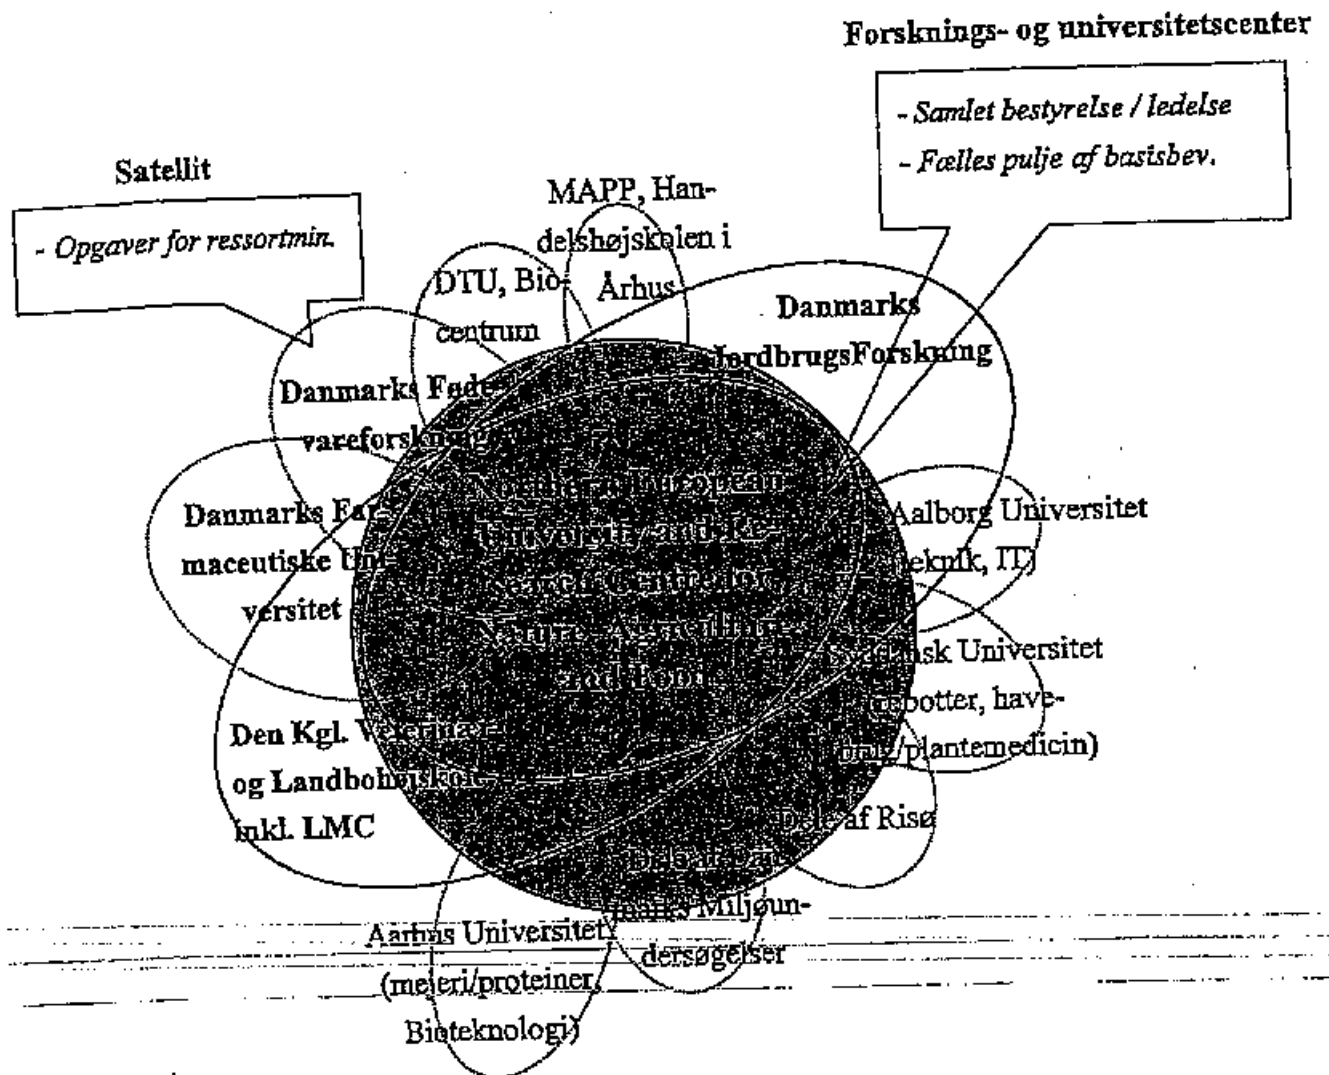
Forsknings- og universitetscenter

- Samlet bestyrelse / ledelse
- Fælles pulje af basisbev.

Satellit

- Opgaver for ressortmin.

MAPP, Handelshøjskolen i Århus

DTU, Biocentrum

Danmarks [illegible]JordbrugsForskning

Danmarks Fødevareforskning

Danmarks Farmaceutiske Universitet

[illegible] European University and Research Centre for Nature, Agriculture and Food

Aalborg Universitet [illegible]teknik, IT)

Syddansk Universitet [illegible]botter, havebrug/plantemedicin)

Den Kgl. Veterinær- og Landbohøjskole inkl. LMC

Dele af Risø

Dele af Danmarks Miljøundersøgelser

Aarhus Universitet (meieri/proteiner, Bioteknologi)